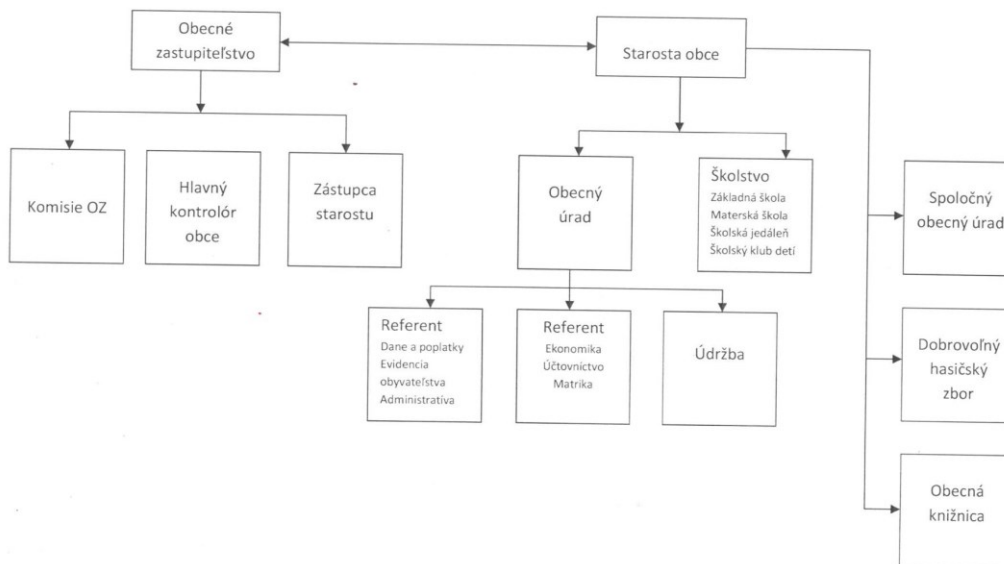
Obecné zastupiteľstvo

Starosta obce

Komisie OZ

Hlavný kontrolór obce

Zástupca starostu

Obecný úrad

Školstvo
Základná škola
Materská škola
Školská jedáleň
Školský klub detí

Spoločný obecný úrad

Referent
Dane a poplatky
Evidencia obyvateľstva
Administratíva

Referent
Ekonomika
Účtovníctvo
Matrika

Údržba

Dobrovoľný hasičský zbor

Obecná knižnica